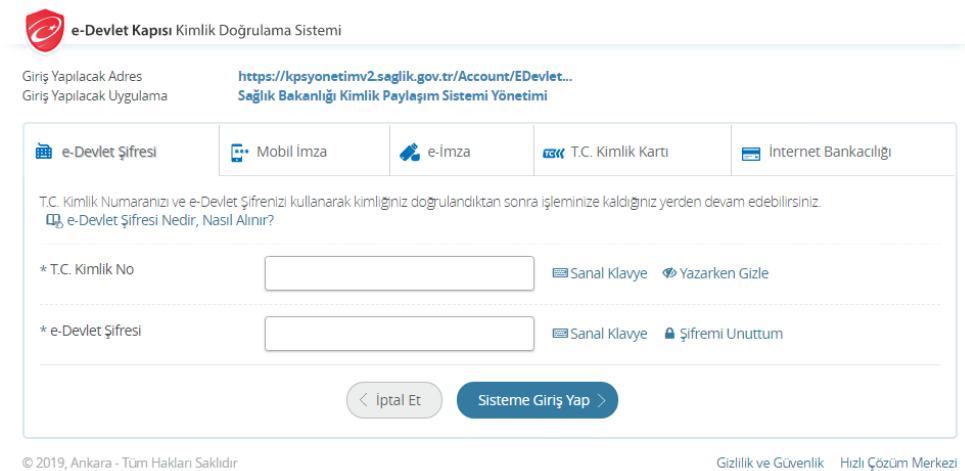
e-Devlet Kapısı Kimlik Doğrulama Sistemi

Giriş Yapılacak Adres https://kpsyonetimv2.saglik.gov.tr/Account/EDevlet...
Giriş Yapılacak Uygulama Sağlık Bakanlığı Kimlik Paylaşım Sistemi Yönetimi

e-Devlet Şifresi | Mobil İmza | e-İmza | T.C. Kimlik Kartı | İnternet Bankacılığı

T.C. Kimlik Numaranızı ve e-Devlet Şifrenizi kullanarak kimliğiniz doğrulandıktan sonra işleminize kaldığınız yerden devam edebilirsiniz.
e-Devlet Şifresi Nedir, Nasıl Alınır?

* T.C. Kimlik No Sanal Klavye Yazarken Gizle

* e-Devlet Şifresi Sanal Klavye Şifremi Unuttum

İptal Et Sisteme Giriş Yap

© 2019, Ankara - Tüm Hakları Saklıdır Gizlilik ve Güvenlik Hızlı Çözüm Merkezi